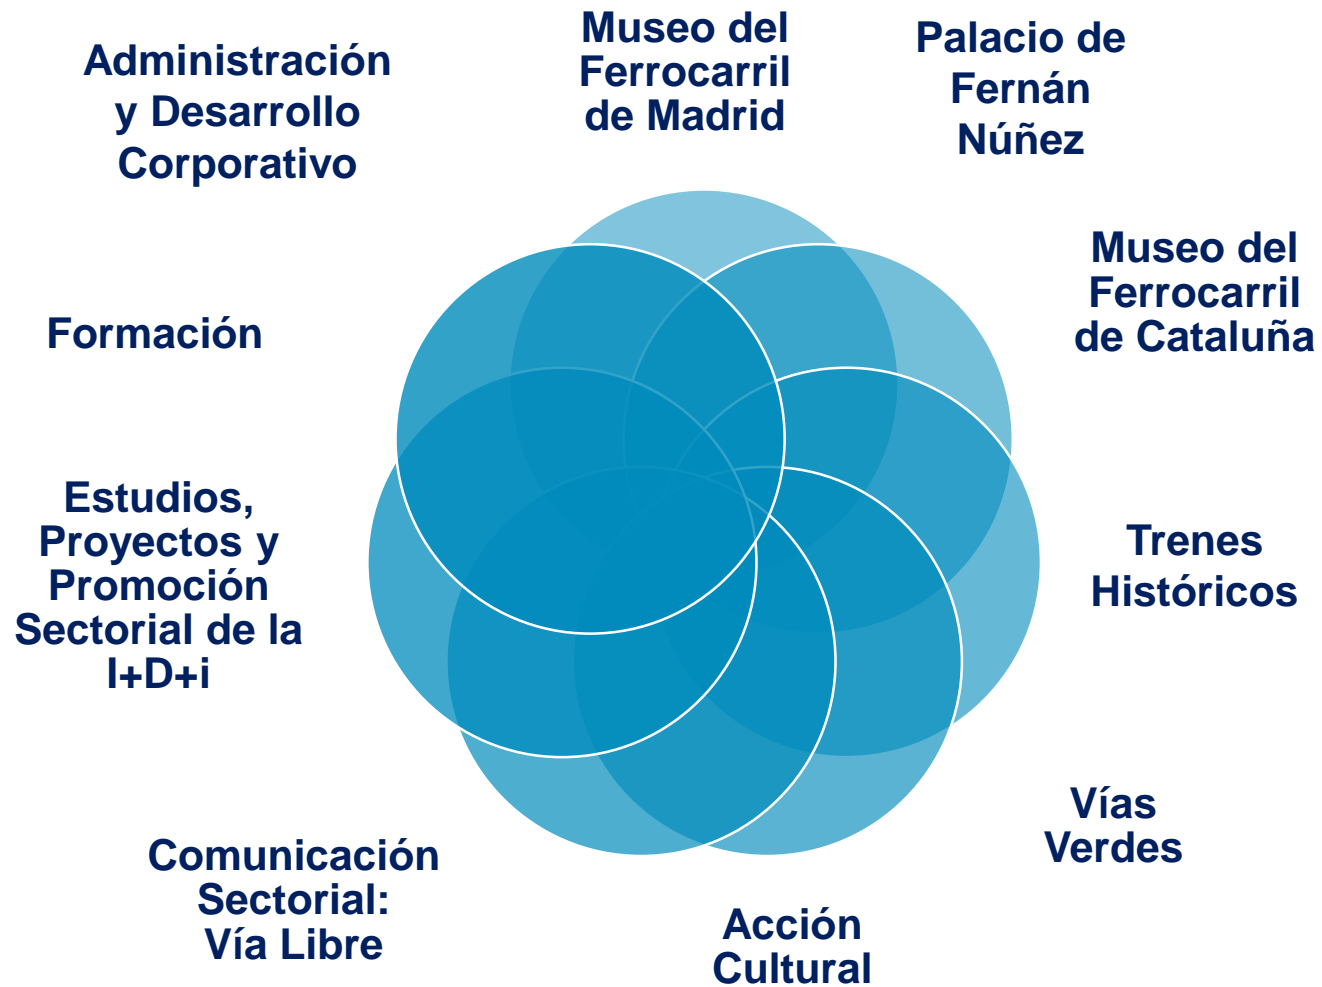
Museo del Ferrocarril de Madrid

Palacio de Fernán Núñez

Museo del Ferrocarril de Cataluña

Trenes Históricos

Vías Verdes

Acción Cultural

Comunicación Sectorial: Vía Libre

Estudios, Proyectos y Promoción Sectorial de la I+D+i

Formación

Administración y Desarrollo Corporativo